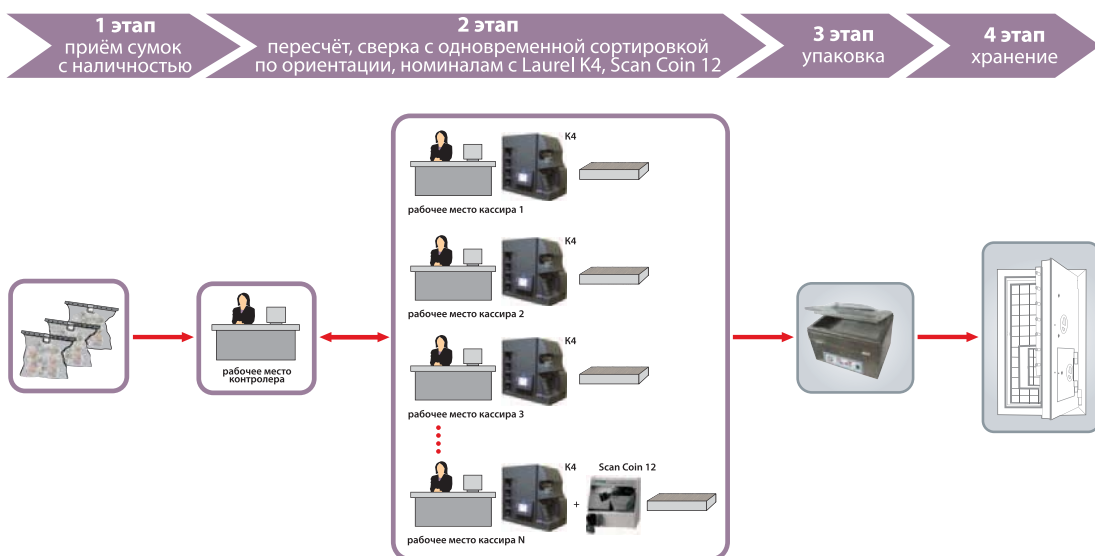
1 этап
приём сумок с наличностью

2 этап
пересчёт, сверка с одновременной сортировкой по ориентации, номиналам с Laurel K4, Scan Coin 12

3 этап
упаковка

4 этап
хранение

рабочее место контролера

K4
рабочее место кассира 1

K4
рабочее место кассира 2

K4
рабочее место кассира 3

K4
Scan Coin 12
+
рабочее место кассира N